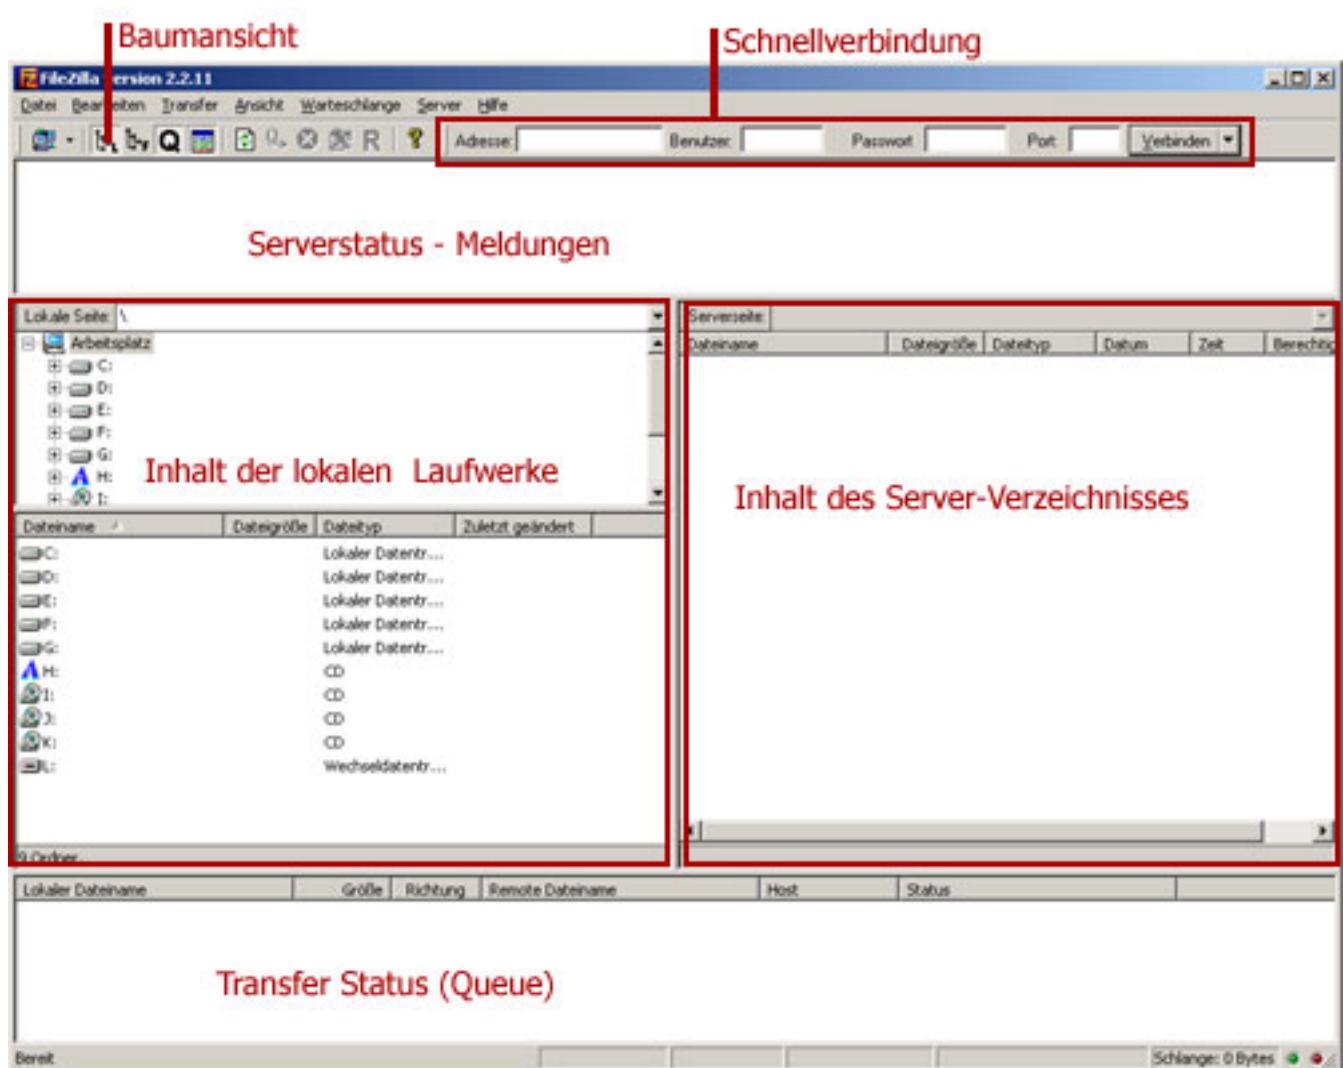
Baumansicht

Schnellverbindung

FileZilla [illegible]ersion 2.2.11

Datei Bea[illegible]eiten Transfer Ansicht Warteschlange Server Hilfe

R

Adresse: Benutzer: Passwort: Port: Verbinden

Serverstatus - Meldungen

Lokale Seite: \

Arbeitsplatz
C:
D:
E:
F:
G:
H:
I:

Inhalt der lokalen Laufwerke

| Dateiname | Dateigröße | Dateityp | Zuletzt geändert |
|---|---|---|---|
| C: | | Lokaler Datentr... | |
| D: | | Lokaler Datentr... | |
| E: | | Lokaler Datentr... | |
| F: | | Lokaler Datentr... | |
| G: | | Lokaler Datentr... | |
| H: | | CD | |
| I: | | CD | |
| J: | | CD | |
| K: | | CD | |
| L: | | Wechseldatentr... | |

9 Ordner

Serverseite:

| Dateiname | Dateigröße | Dateityp | Datum | Zeit | Berechtig |
|---|---|---|---|---|---|

Inhalt des Server-Verzeichnisses

| Lokaler Dateiname | Größe | Richtung | Remote Dateiname | Host | Status |
|---|---|---|---|---|---|

Transfer Status (Queue)

Bereit

Schlange: 0 Bytes